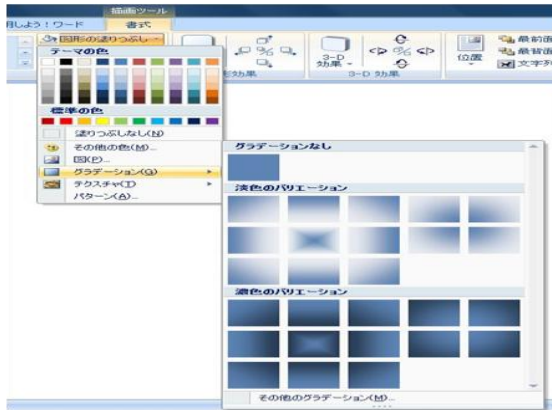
描画ツール
用しよう！ワード
書式
図形の塗りつぶし
テーマの色
標準の色
塗りつぶしなし(N)
その他の色(M)...
図(P)...
グラデーション(G)
テクスチャ(T)
パターン(A)...
影効果
3-D 効果
3-D 効果
位置
最前面
最背面
文字列
グラデーションなし
淡色のバリエーション
濃色のバリエーション
その他のグラデーション(M)...